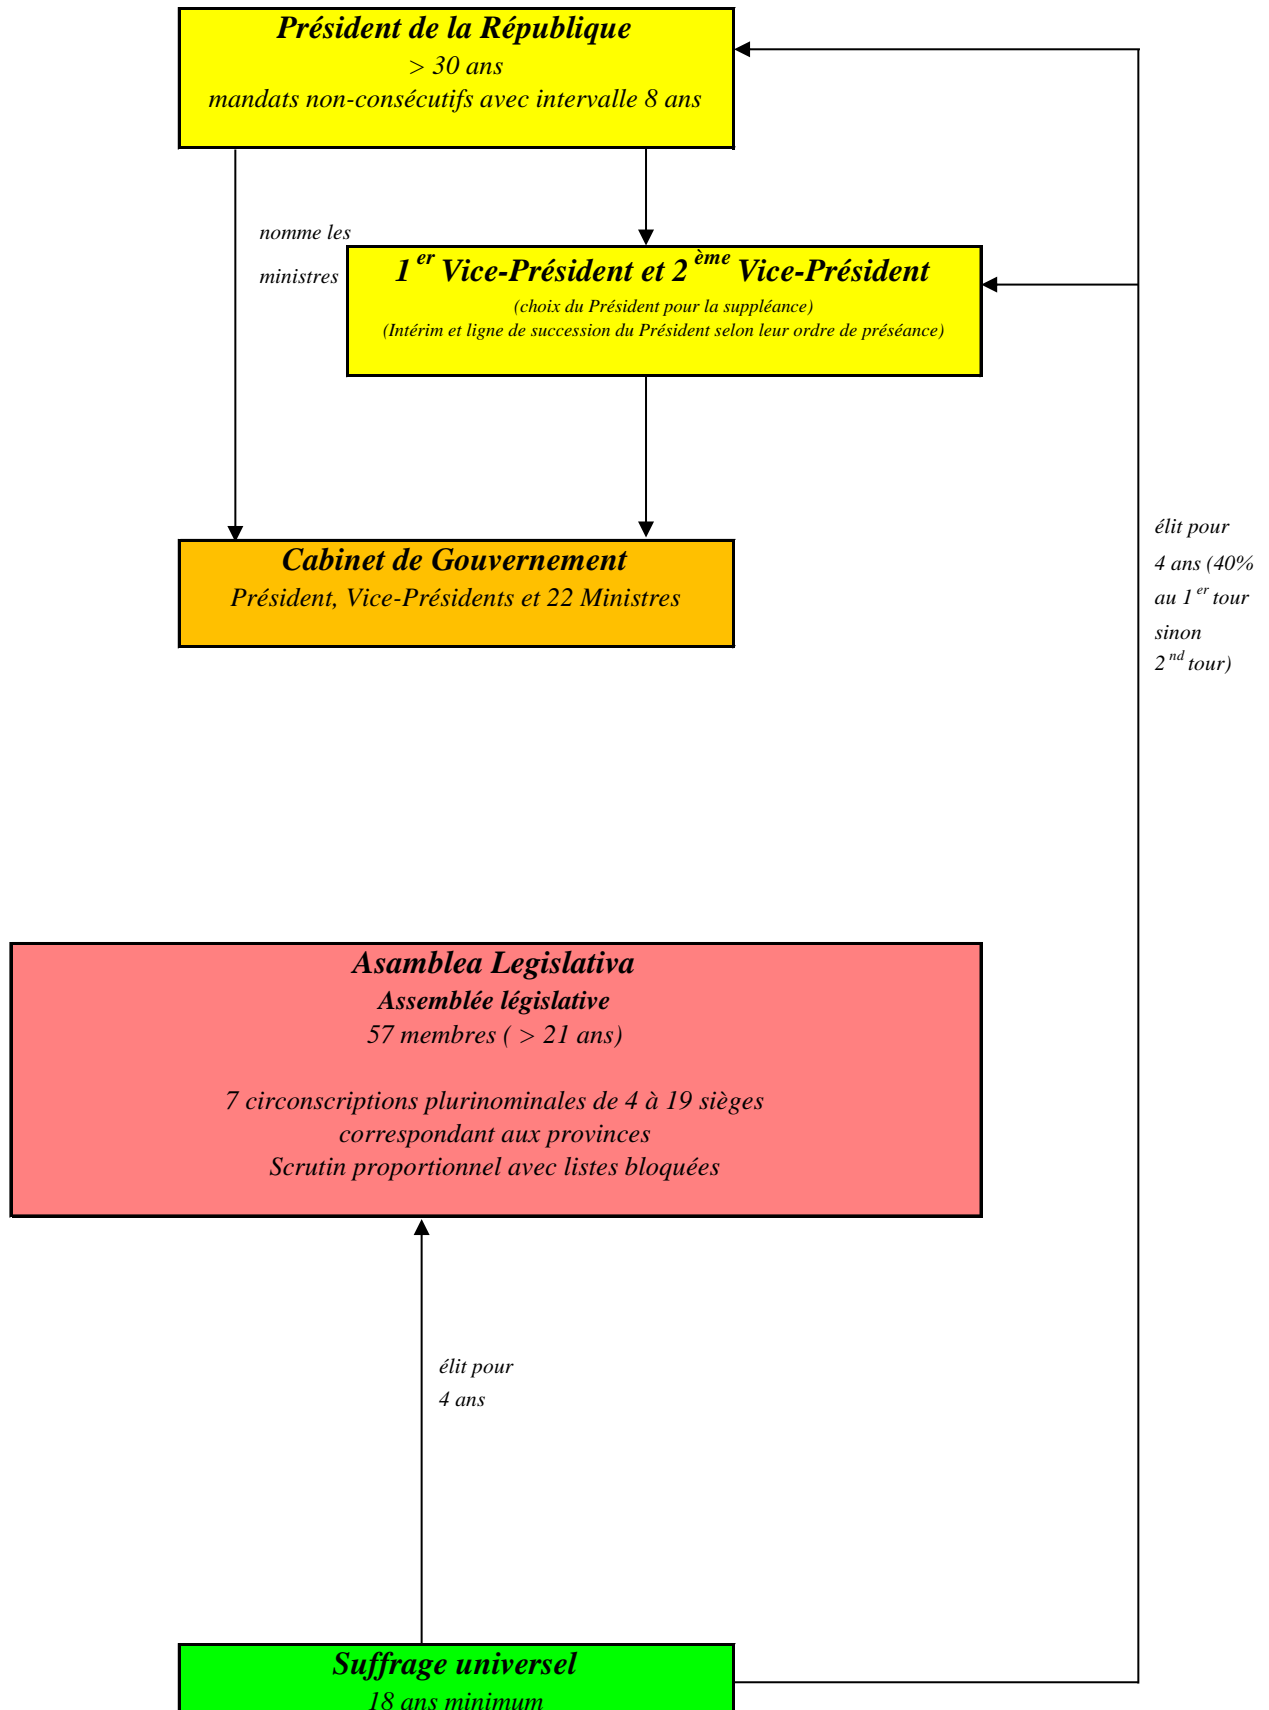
Président de la République
> 30 ans
mandats non-consécutifs avec intervalle 8 ans

nomme les ministres

$1^{er}$ Vice-Président et $2^{ème}$ Vice-Président
(choix du Président pour la suppléance)
(Intérim et ligne de succession du Président selon leur ordre de préséance)

Cabinet de Gouvernement
Président, Vice-Présidents et 22 Ministres

élit pour 4 ans (40% au $1^{er}$ tour sinon $2^{nd}$ tour)

Asamblea Legislativa
Assemblée législative
57 membres ( > 21 ans)

7 circonscriptions plurinominales de 4 à 19 sièges
correspondant aux provinces
Scrutin proportionnel avec listes bloquées

élit pour 4 ans

Suffrage universel
18 ans minimum